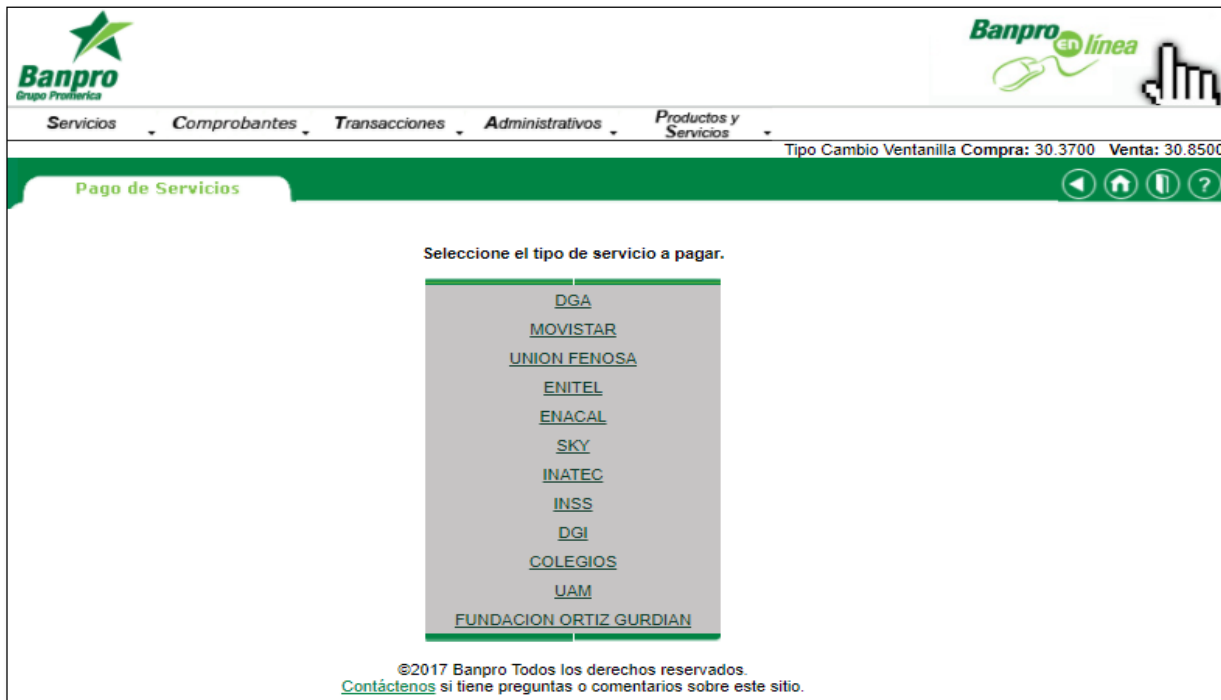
Banpro
Grupo Promerica

Banpro en línea

Servicios Comprobantes Transacciones Administrativos Productos y Servicios

Tipo Cambio Ventanilla Compra: 30.3700 Venta: 30.8500

Pago de Servicios

Seleccione el tipo de servicio a pagar.

DGA
MOVISTAR
UNION FENOSA
ENITEL
ENACAL
SKY
INATEC
INSS
DGI
COLEGIOS
UAM
FUNDACION ORTIZ GURDIAN

©2017 Banpro Todos los derechos reservados.
Contáctenos si tiene preguntas o comentarios sobre este sitio.